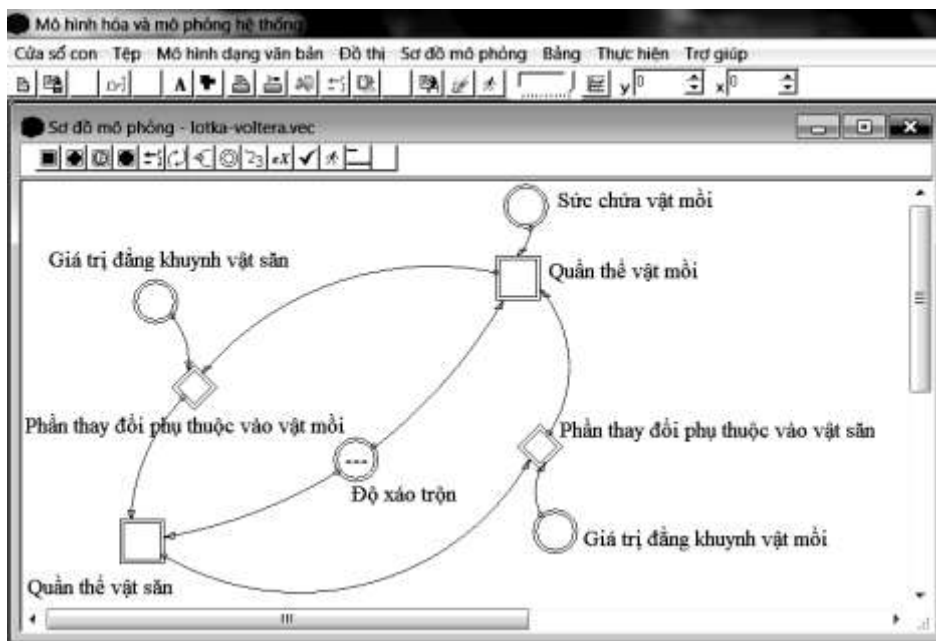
Mô hình hóa và mô phỏng hệ thống

Cửa sổ con Tệp Mô hình dạng văn bản Đồ thị Sơ đồ mô phỏng Bảng Thực hiện Trợ giúp

y 0 x 0

Sơ đồ mô phỏng - lotka-voltera.vec

Sức chứa vật mồi

Giá trị đẳng khuynh vật săn

Quần thể vật mồi

Phần thay đổi phụ thuộc vào vật mồi

Phần thay đổi phụ thuộc vào vật săn

---

Độ xáo trộn

Giá trị đẳng khuynh vật mồi

Quần thể vật săn

III